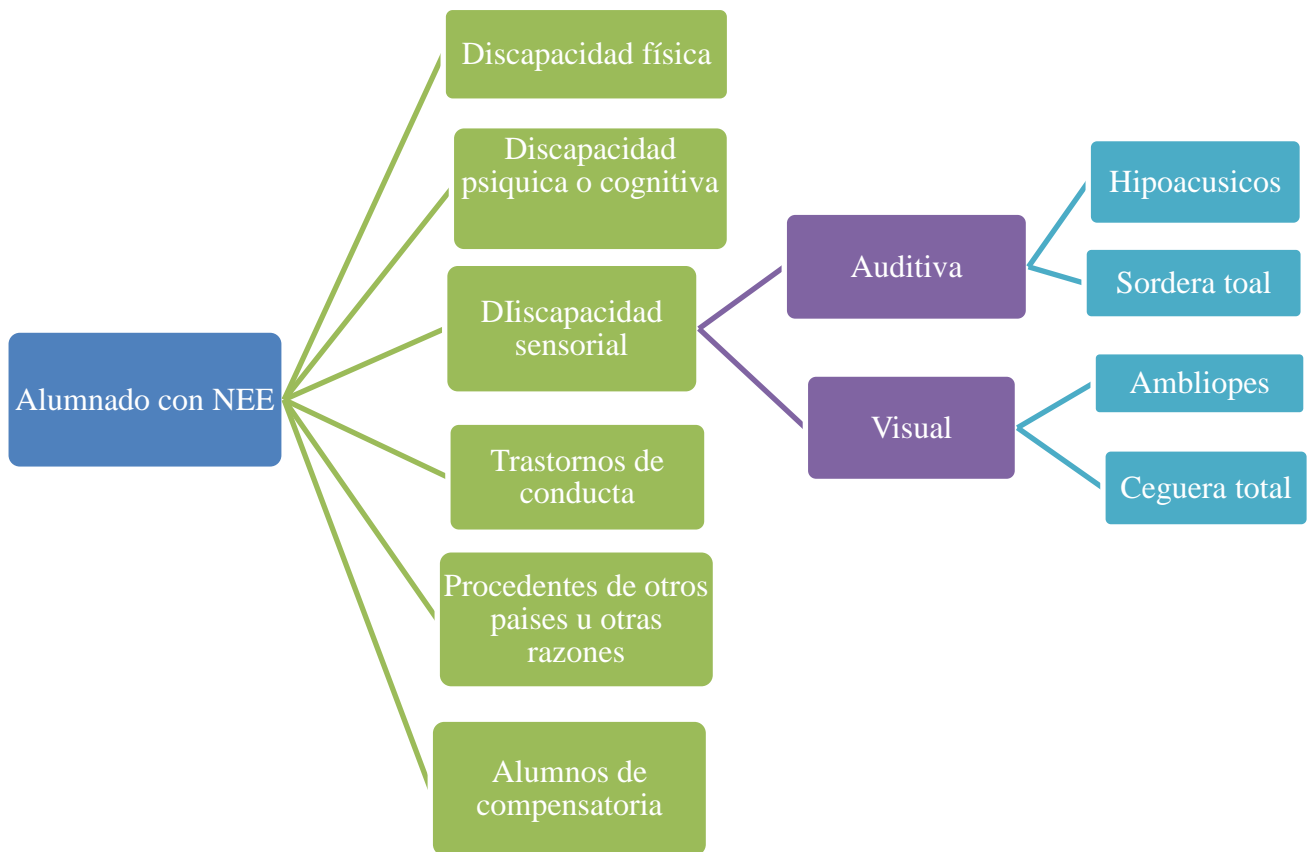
Alumnado con NEE

Discapacidad física

Discapacidad psiquica o cognitiva

DIiscapacidad sensorial

Auditiva

Hipoacusicos

Sordera toal

Visual

Ambliopes

Ceguera total

Trastornos de conducta

Procedentes de otros paises u otras razones

Alumnos de compensatoria